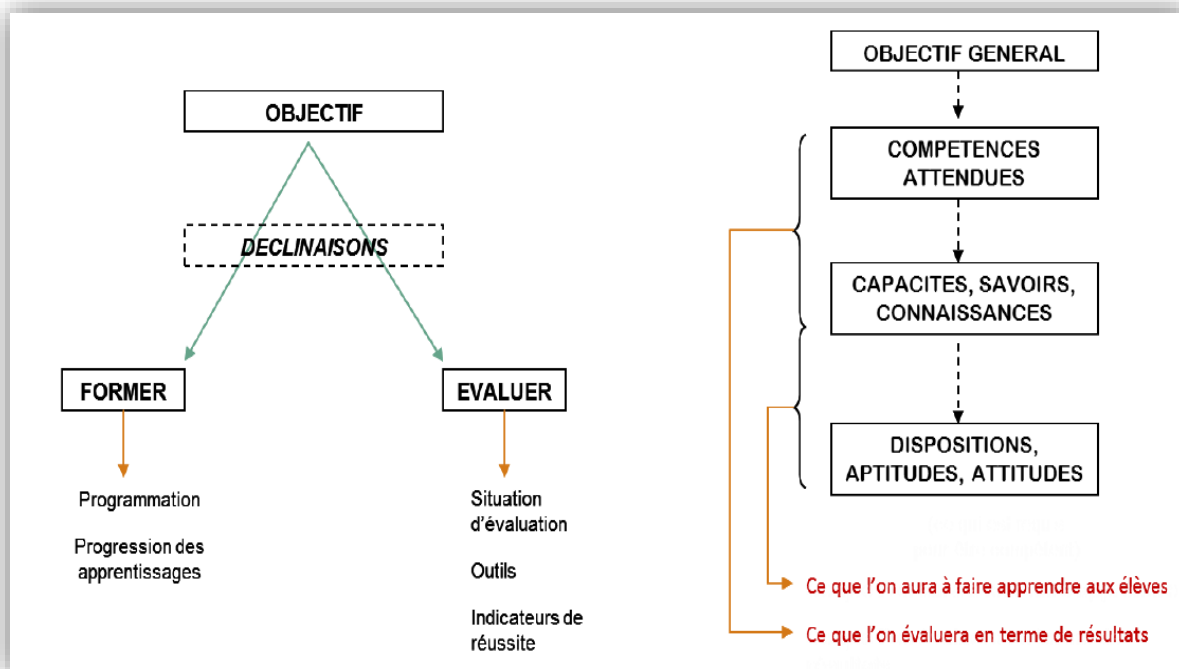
OBJECTIF

DECLINAISONS

FORMER

EVALUER

Programmation

Progression des apprentissages

Situation d'évaluation

Outils

Indicateurs de réussite

OBJECTIF GENERAL

COMPETENCES ATTENDUES

CAPACITES, SAVOIRS, CONNAISSANCES

DISPOSITIONS, APTITUDES, ATTITUDES

Ce que l'on aura à faire apprendre aux élèves

Ce que l'on évaluera en terme de résultats